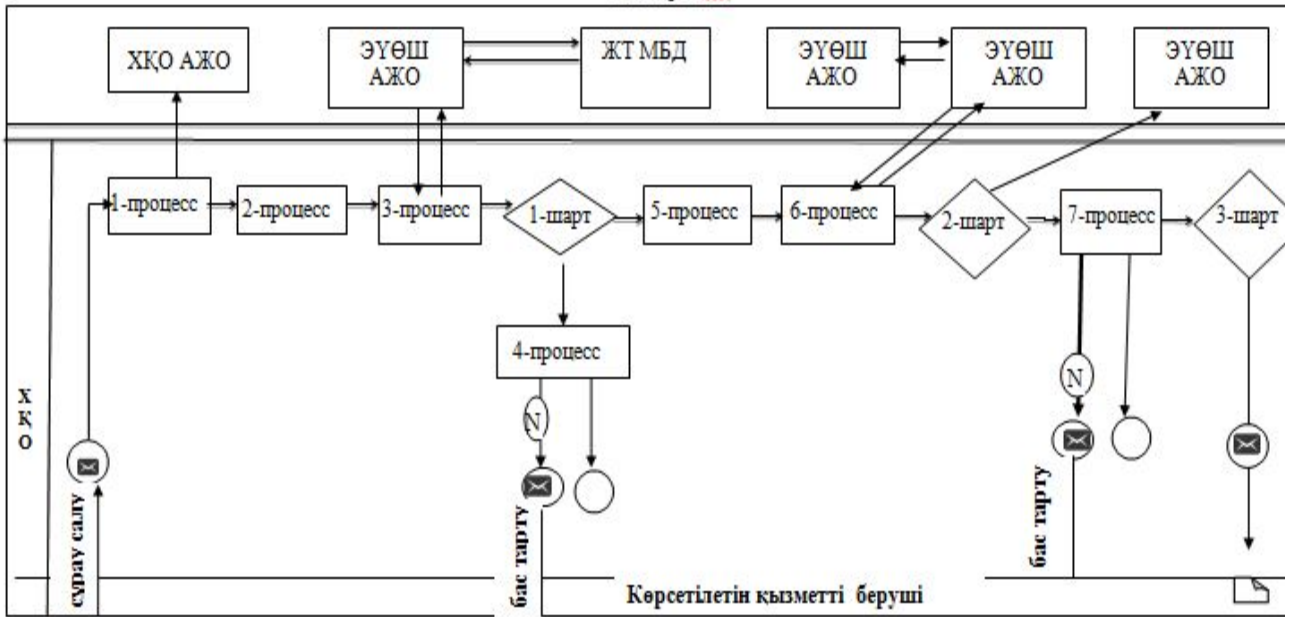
ХҚО АЖО

ЭҮӨШ АЖО

ЖТ МБД

ЭҮӨШ АЖО

ЭҮӨШ АЖО

ЭҮӨШ АЖО

ХҚО

1-процесс

2-процесс

3-процесс

1-шарт

5-процесс

6-процесс

2-шарт

7-процесс

3-шарт

4-процесс

N

N

сұрау салу

бас тарту

бас тарту

Көрсетілетін қызметті беруші